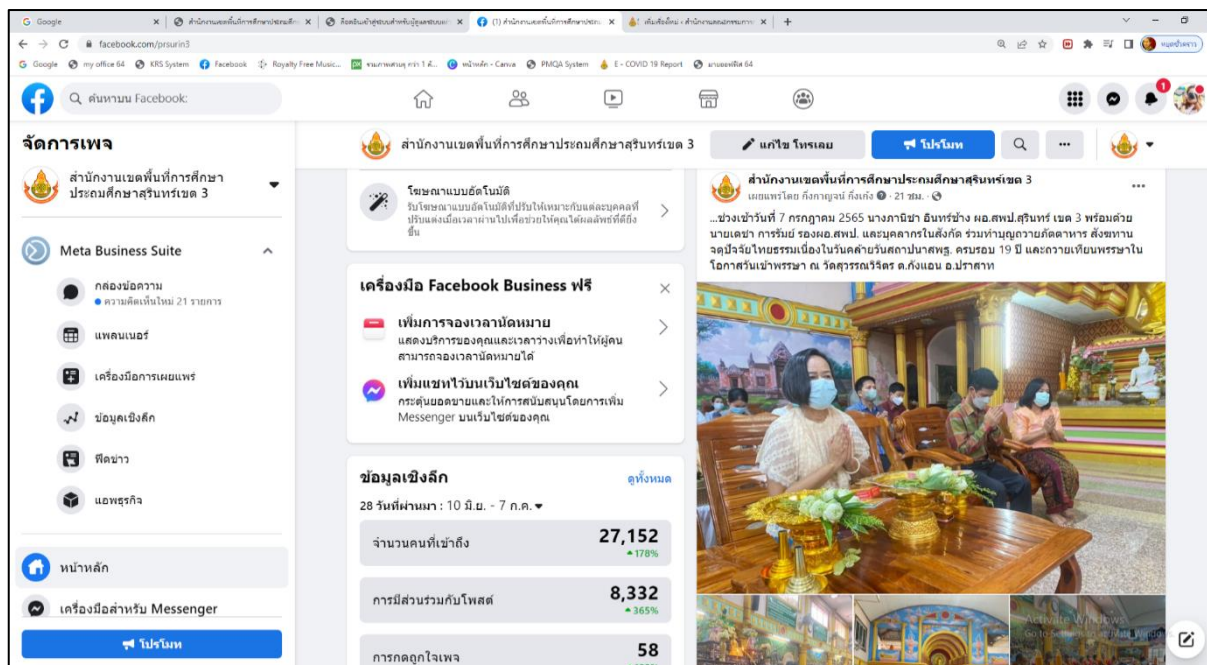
G Google | สำนักงานเขตพื้นที่การศึกษาประถมศึกษา | ล็อคอินเข้าสู่ระบบสำหรับผู้ดูแลระบบ | (1) สำนักงานเขตพื้นที่การศึกษาประถ | เพิ่มเรื่องใหม่ - สำนักงานเขตพื้นที่การ | +

facebook.com/prsurin3

Google | my office 64 | KRS System | Facebook | Royalty Free Music... | งานภาพสวยๆ การ 1 ก... | หน้าหลัก - Canva | PMQA System | E - COVID 19 Report | งานออฟฟิศ 64

ค้นหาบน Facebook

จัดการเพจ

สำนักงานเขตพื้นที่การศึกษาประถมศึกษาสุรินทร์เขต 3

Meta Business Suite

กล่องข้อความ
ความคิดเห็นใหม่ 21 รายการ

แพลนเนอร์

เครื่องมือการเผยแพร่

ข้อมูลเชิงลึก

ฟีดข่าว

แอพธุรกิจ

หน้าหลัก

เครื่องมือสำหรับ Messenger

โปรโมท

สำนักงานเขตพื้นที่การศึกษาประถมศึกษาสุรินทร์เขต 3

แก้ไข โทรเลย

โปรโมท

โฆษณาแบบอัตโนมัติ
รับโฆษณาแบบอัตโนมัติที่ปรับให้เหมาะกับแต่ละบุคคลที่ปรับแต่งเมื่อเวลาผ่านไปเพื่อช่วยให้คุณได้ผลลัพธ์ที่ดีขึ้น

เครื่องมือ Facebook Business ฟรี

เพิ่มการจองเวลานัดหมาย
แสดงบริการของคุณและเวลาว่างเพื่อทำให้ผู้คนสามารถจองเวลานัดหมายได้

เพิ่มแชทไว้บนเว็บไซต์ของคุณ
กระตุ้นยอดขายและให้การสนับสนุนโดยการเพิ่ม Messenger บนเว็บไซต์ของคุณ

ข้อมูลเชิงลึก
ดูทั้งหมด

28 วันที่ผ่านมา : 10 มิ.ย. - 7 ก.ค.

| | |
|---|---|
| จำนวนคนที่เข้าถึง | 27,152 ▲178% |
| การมีส่วนร่วมกับโพสต์ | 8,332 ▲365% |
| การกดถูกใจเพจ | 58 |

สำนักงานเขตพื้นที่การศึกษาประถมศึกษาสุรินทร์เขต 3
เผยแพร่โดย กิ่งกาญจน์ กิ่งแก้ว · 21 ชม. ·

...ช่วงเช้าวันที่ 7 กรกฎาคม 2565 นางภานิชา อินทร์ช้าง ผอ.สพป.สุรินทร์ เขต 3 พร้อมด้วย นายเดชา การรัมย์ รองผอ.สพป. และบุคลากรในสังกัด ร่วมทำบุญถวายภัตตาหาร สังฆทาน จตุปัจจัยไทยธรรมเนื่องในวันคล้ายวันสถาปนาสพฐ. ครบรอบ 19 ปี และถวายเทียนพรรษาในโอกาสวันเข้าพรรษา ณ วัดสุวรรณวิจิตร ต.กังแอน อ.ปราสาท

Activate Windows
Go to Settings to activate Windows.